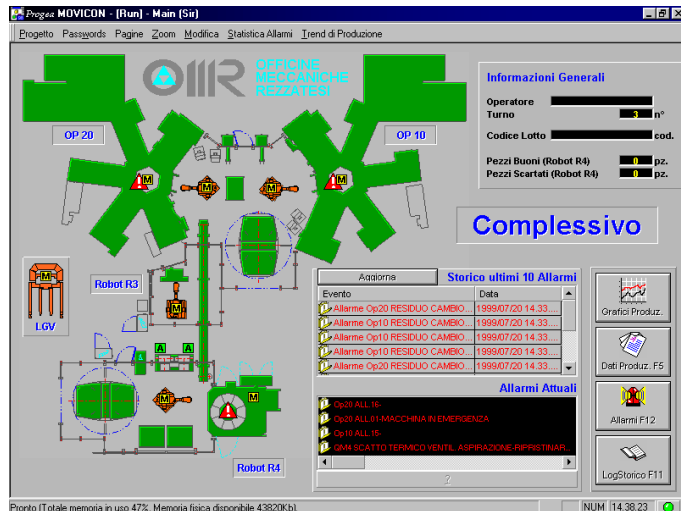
Progea MOVICON - [Run] - Main (Sir)

Progetto Passwords Pagine Zoom Modifica Statistica Allarmi Trend di Produzione

OMR OFFICINE MECCANICHE REZZATESI

OP 20

OP 10

M

M

M

M

Informazioni Generali

Operatore

Turno 3 n°

Codice Lotto cod.

Pezzi Buoni (Robot R4) 0 pz.

Pezzi Scartati (Robot R4) 0 pz.

Complessivo

Robot R3

LGV

M

A A A

M

M

Robot R4

Aggiorna

Storico ultimi 10 Allarmi

| Evento | Data |
|---|---|
| Allarme Op20 RESIDUO CAMBIO... | 1999/07/20 14.33... |
| Allarme Op10 RESIDUO CAMBIO... | 1999/07/20 14.33... |
| Allarme Op10 RESIDUO CAMBIO... | 1999/07/20 14.33... |
| Allarme Op10 RESIDUO CAMBIO... | 1999/07/20 14.33... |
| Allarme Op20 RESIDUO CAMBIO... | 1999/07/20 14.33... |

Allarmi Attuali

Op20 ALL.16-

Op20 ALL.01-MACCHINA IN EMERGENZA

Op10 ALL.15-

QM4 SCATTO TERMICO VENTIL. ASPIRAZIONE-RIPRISTINAR...

?

Grafici Produz.

Dati Produz. F5

Allarmi F12

LogStorico F11

Pronto (Totale memoria in uso 47%, Memoria fisica disponibile 43820Kb)

NUM 14.38.23